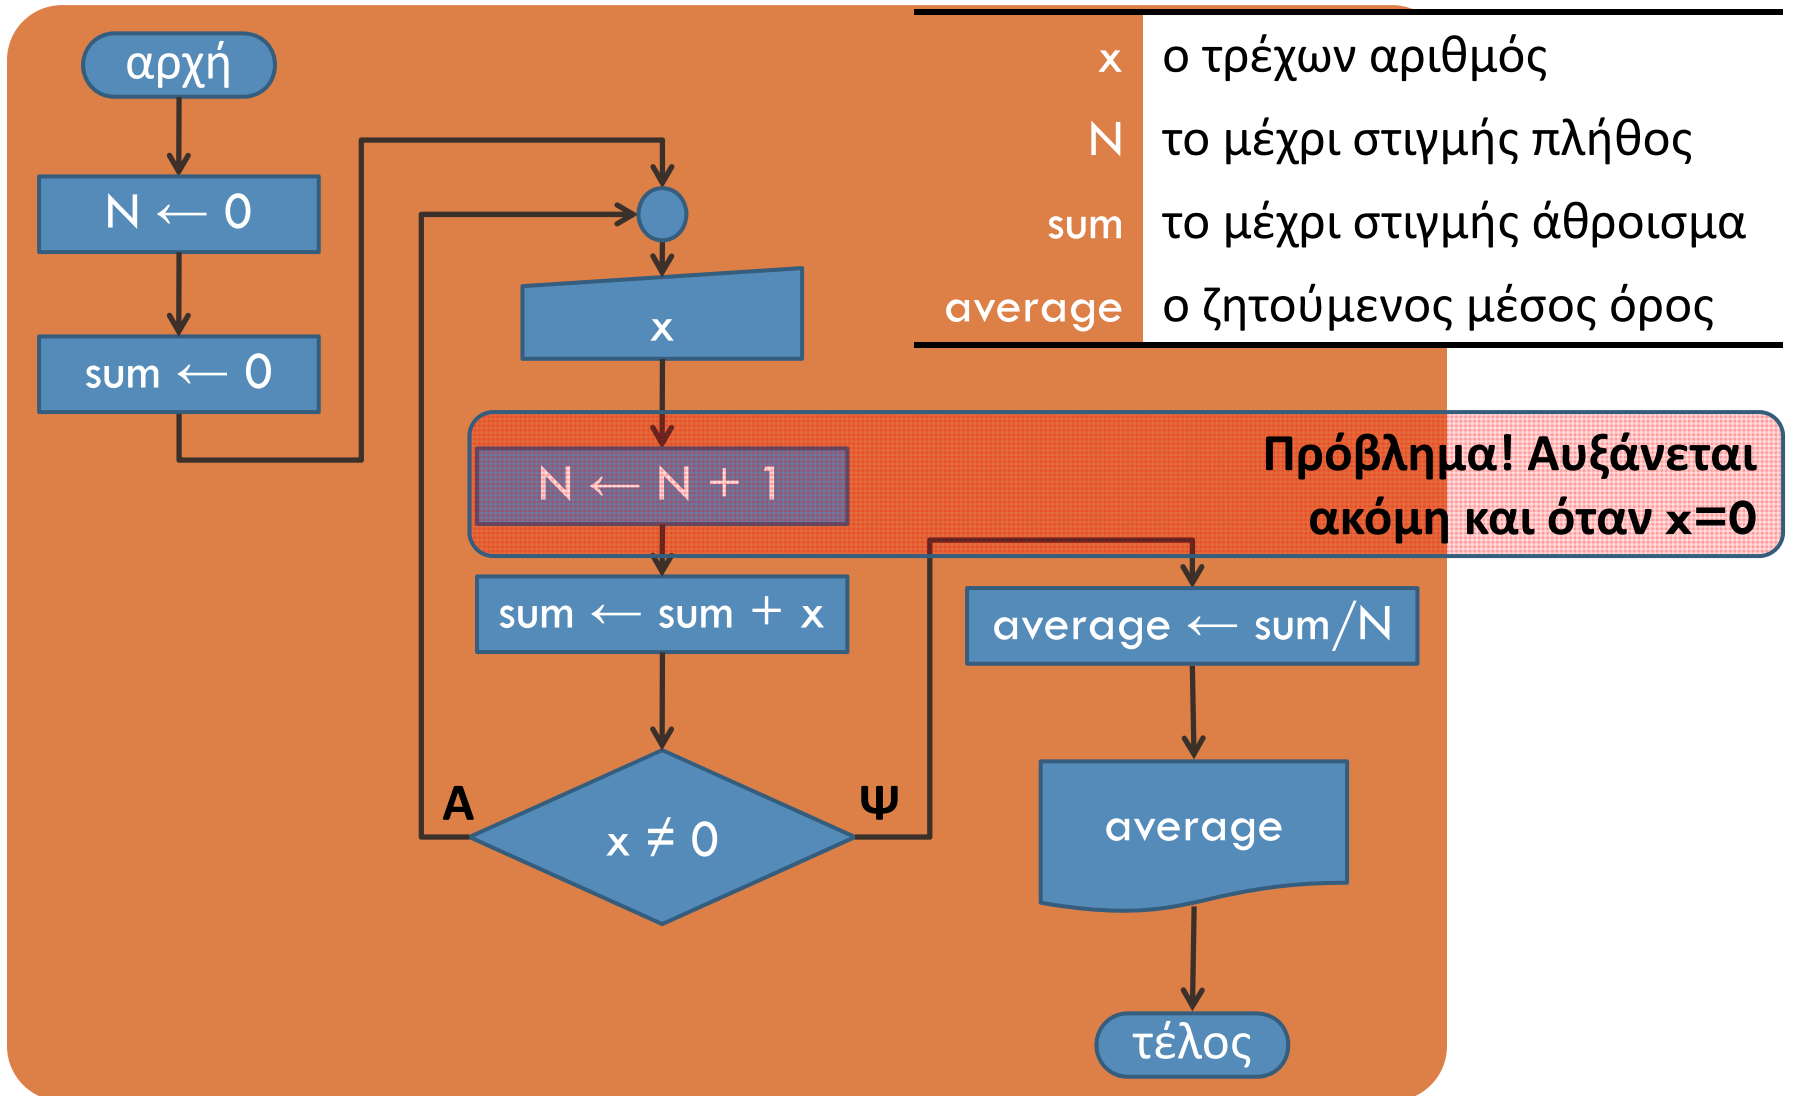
αρχή

$N \leftarrow 0$

$sum \leftarrow 0$

x

$N \leftarrow N + 1$

$sum \leftarrow sum + x$

A

$x \neq 0$

Ψ

$average \leftarrow sum/N$

average

τέλος

| x | ο τρέχων αριθμός |
|---|---|
| N | το μέχρι στιγμής πλήθος |
| sum | το μέχρι στιγμής άθροισμα |
| average | ο ζητούμενος μέσος όρος |

Πρόβλημα! Αυξάνεται ακόμη και όταν x=0